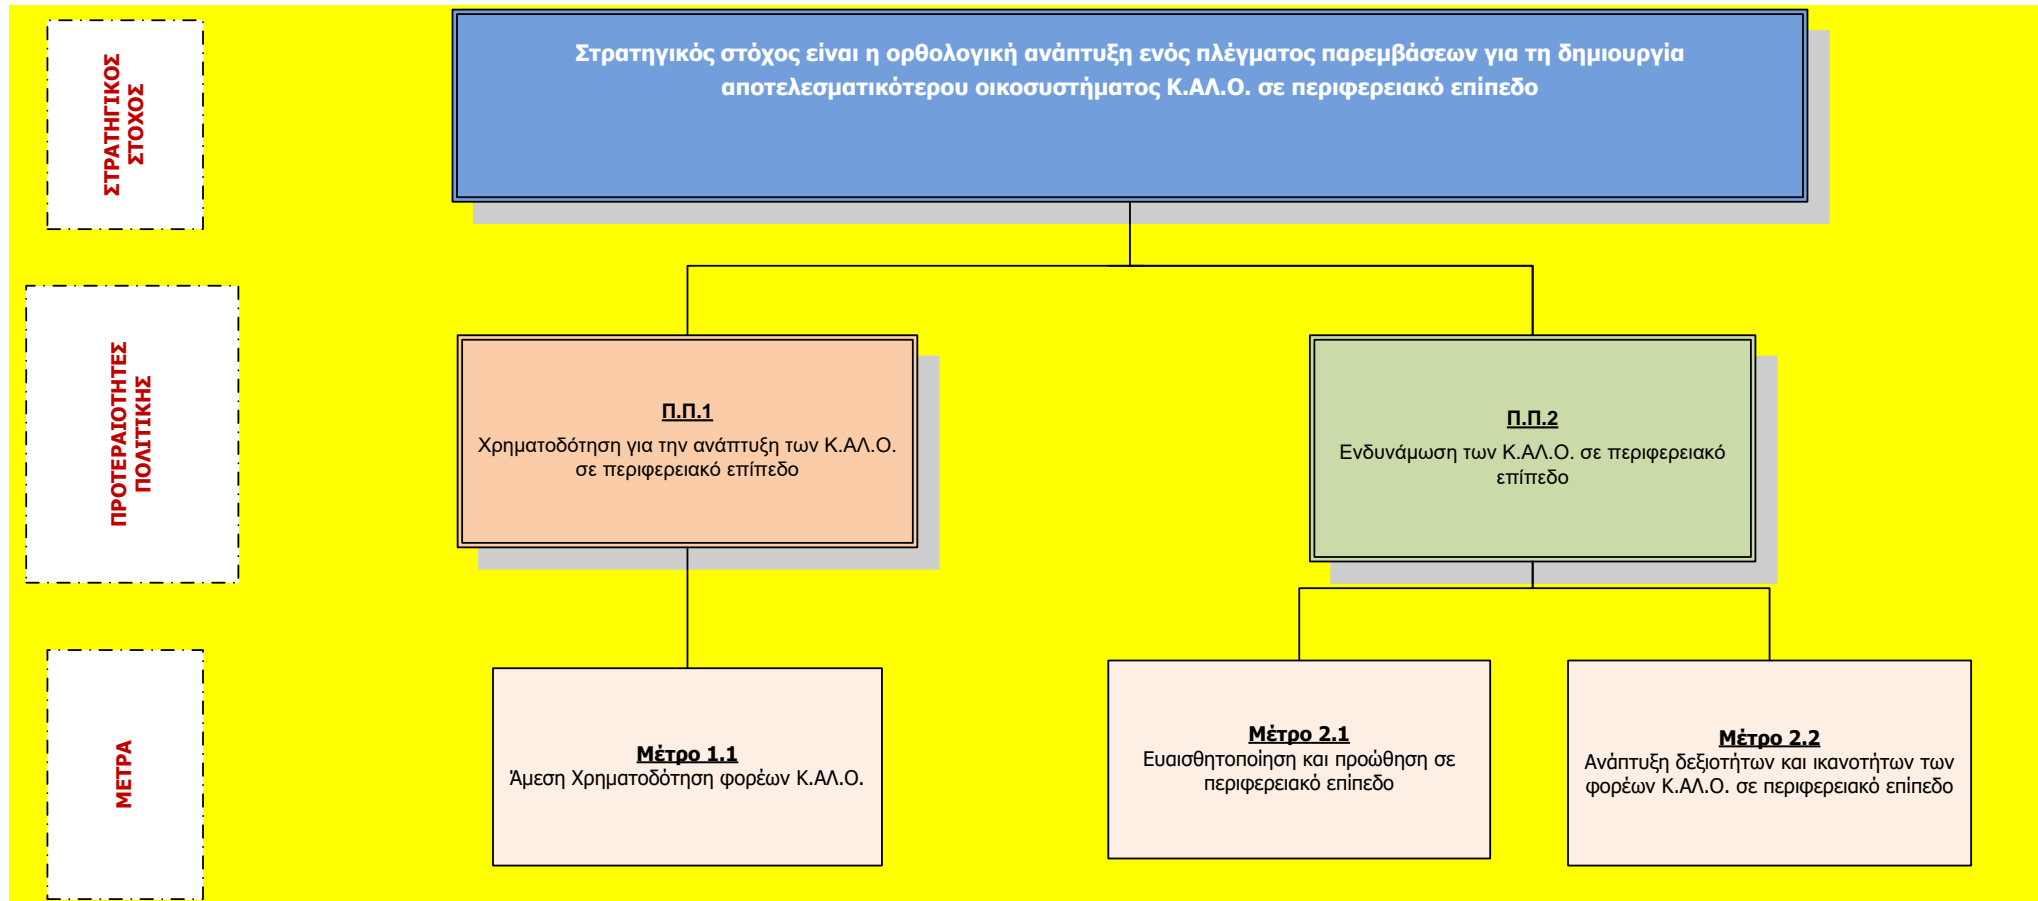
ΣΤΡΑΤΗΓΙΚΟΣ ΣΤΟΧΟΣ

Στρατηγικός στόχος είναι η ορθολογική ανάπτυξη ενός πλέγματος παρεμβάσεων για τη δημιουργία αποτελεσματικότερου οικοσυστήματος Κ.ΑΛ.Ο. σε περιφερειακό επίπεδο

ΠΡΟΤΕΡΑΙΟΤΗΤΕΣ ΠΟΛΙΤΙΚΗΣ

Π.Π.1
Χρηματοδότηση για την ανάπτυξη των Κ.ΑΛ.Ο. σε περιφερειακό επίπεδο

Π.Π.2
Ενδυνάμωση των Κ.ΑΛ.Ο. σε περιφερειακό επίπεδο

ΜΕΤΡΑ

Μέτρο 1.1
Άμεση Χρηματοδότηση φορέων Κ.ΑΛ.Ο.

Μέτρο 2.1
Ευαισθητοποίηση και προώθηση σε περιφερειακό επίπεδο

Μέτρο 2.2
Ανάπτυξη δεξιοτήτων και ικανοτήτων των φορέων Κ.ΑΛ.Ο. σε περιφερειακό επίπεδο